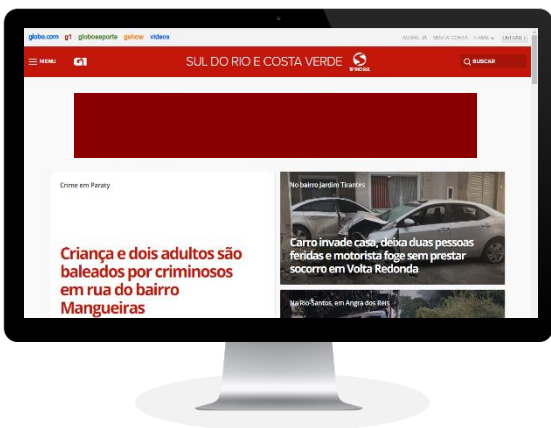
globo.com g1 globoesporte gshow vídeos

ASSINE JÁ MINHA CONTA E-MAIL ENTRAR

MENU G1 SUL DO RIO E COSTA VERDE BUSCAR

Crime em Paraty

Criança e dois adultos são baleados por criminosos em rua do bairro Mangueiras

No bairro Jardim Tiradentes

Carro invade casa, deixa duas pessoas feridas e motorista foge sem prestar socorro em Volta Redonda

No Rio Santos, em Angra dos Reis